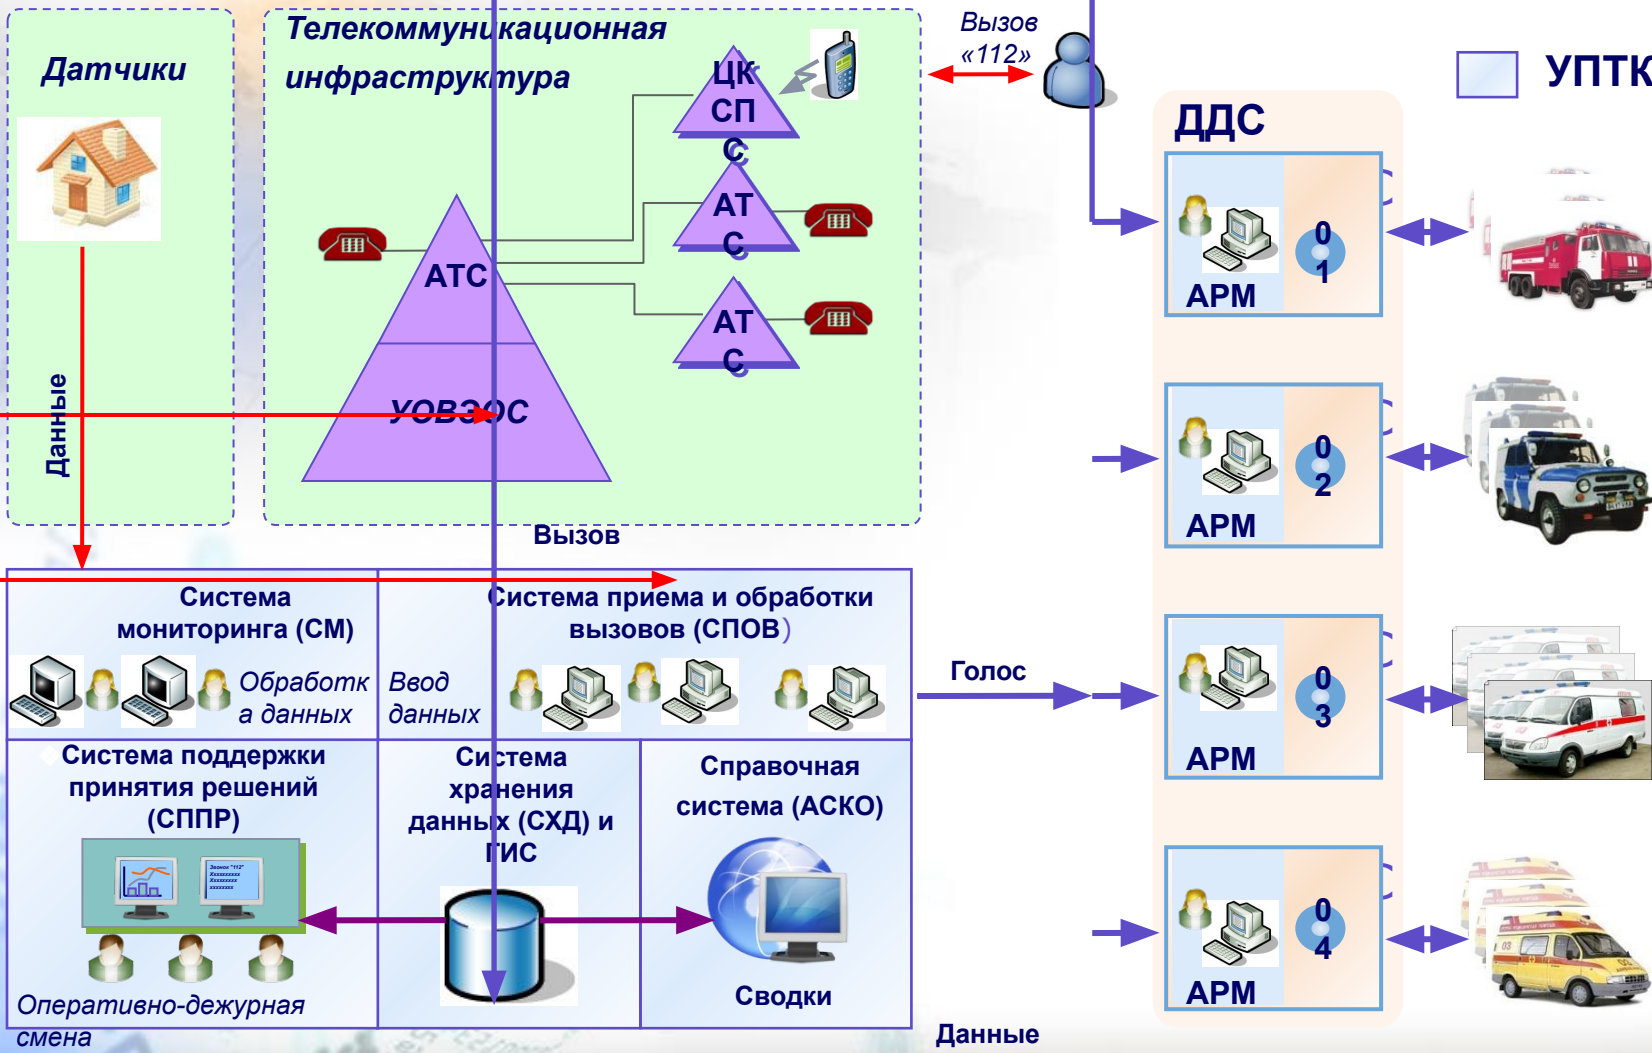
Датчики

Телекоммуникационная инфраструктура

ЦК СП С

АТ С

АТС

АТ С

УОВЗОС

Данные

Вызов «112»

УПТК

ДДС

АРМ

0 1

АРМ

0 2

АРМ

0 3

АРМ

0 4

Вызов

Система мониторинга (СМ)

Обработк а данных

Система приема и обработки вызовов (СПОВ)

Ввод данных

Голос

Система поддержки принятия решений (СППР)

Система хранения данных (СХД) и ГИС

Справочная система (АСКО)

Сводки

Оперативно-дежурная смена

Данные